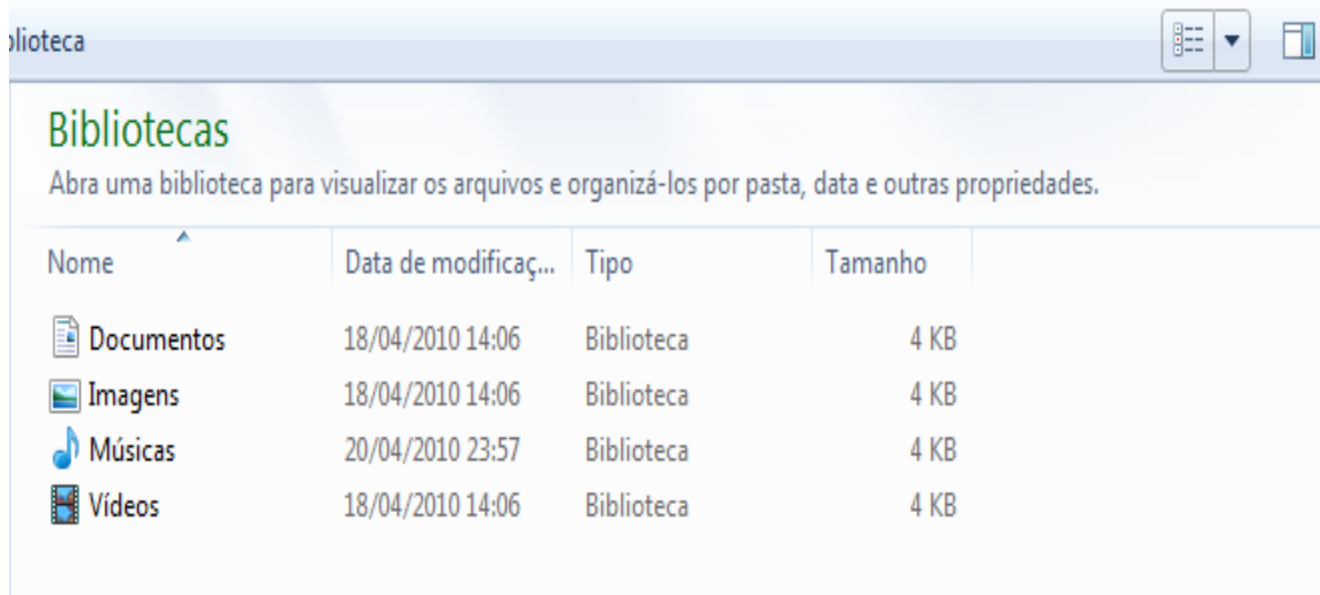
blioteca

Bibliotecas

Abra uma biblioteca para visualizar os arquivos e organizá-los por pasta, data e outras propriedades.

| Nome | Data de modificaç... | Tipo | Tamanho |
|---|---|---|---|
| Documentos | 18/04/2010 14:06 | Biblioteca | 4 KB |
| Imagens | 18/04/2010 14:06 | Biblioteca | 4 KB |
| Músicas | 20/04/2010 23:57 | Biblioteca | 4 KB |
| Vídeos | 18/04/2010 14:06 | Biblioteca | 4 KB |